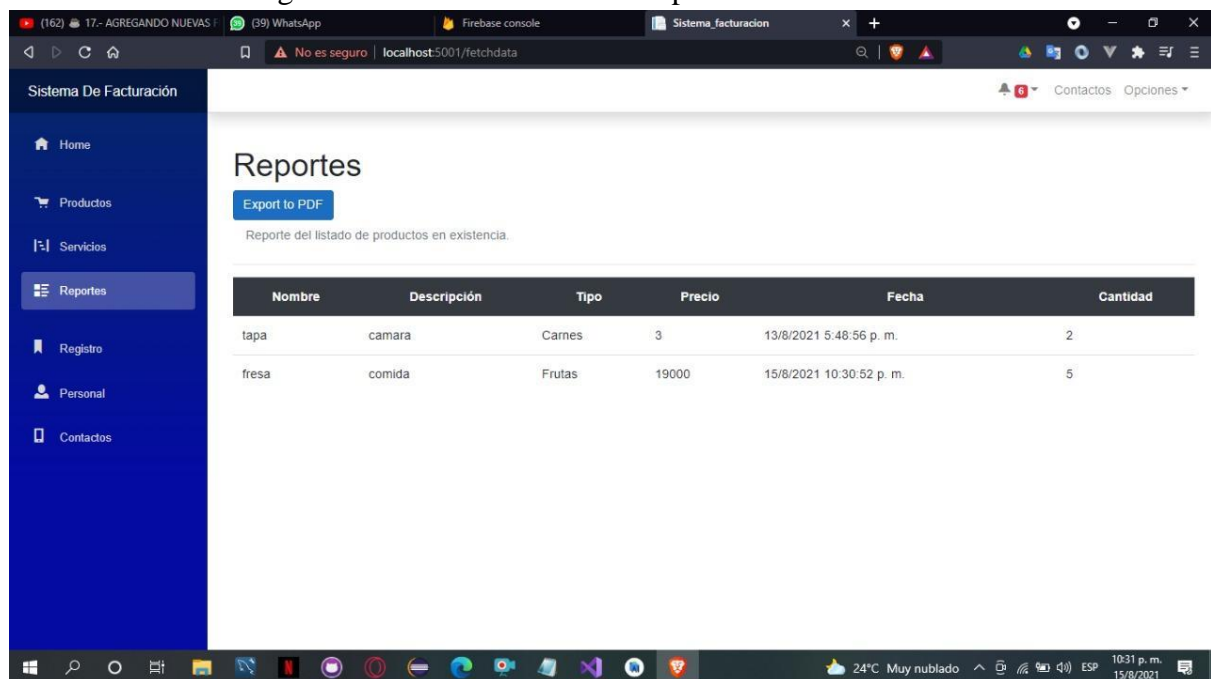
(162) 17.- AGREGANDO NUEVAS

(39) WhatsApp

Firebase console

Sistema_facturacion

No es seguro | localhost:5001/fetchdata

Sistema De Facturación

6

Contactos Opciones

Home

Productos

Servicios

Reportes

Registro

Personal

Contactos

Reportes

Export to PDF

Reporte del listado de productos en existencia.

| Nombre | Descripción | Tipo | Precio | Fecha | Cantidad |
|---|---|---|---|---|---|
| tapa | camara | Carnes | 3 | 13/8/2021 5:48:56 p. m. | 2 |
| fresa | comida | Frutas | 19000 | 15/8/2021 10:30:52 p. m. | 5 |

24°C Muy nublado

ESP

10:31 p. m.
15/8/2021